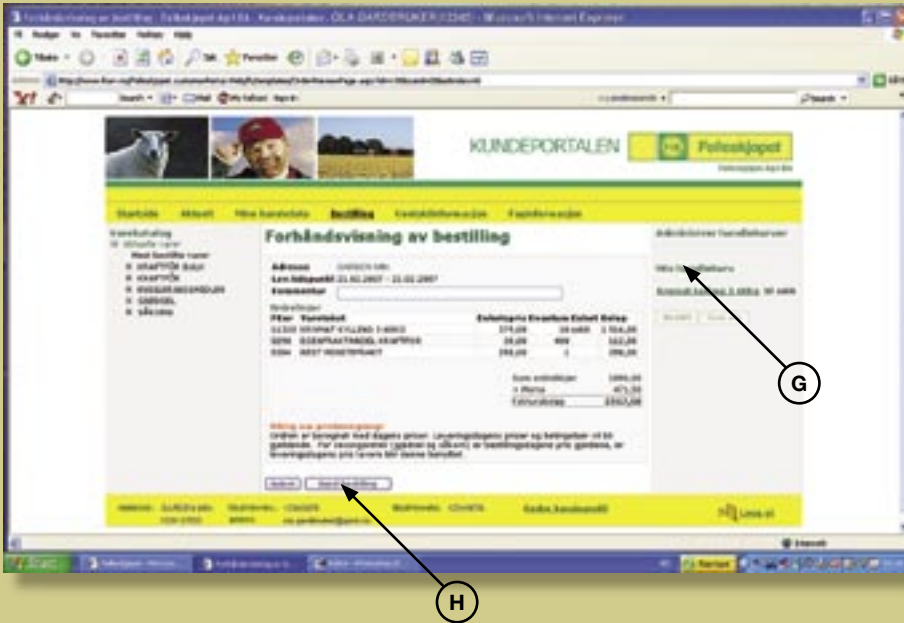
KUNDEPORTALEN

Felleskjøpet

Startside Aktuelt Mine kundedata Bestilling Kontaktinformasjon Fagniformasjon

Forhåndsvisning av bestilling

Adresse
Lev.tidspunkt 21.02.2007 - 22.02.2007
Kommentar

| Varenr | Varetekst | Enhetspris | Kvantum | Enhet | Beløp |
|---|---|---|---|---|---|
| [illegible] | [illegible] | 375,00 | | | 2 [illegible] |
| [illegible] | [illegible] | 28,00 | | | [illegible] |
| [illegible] | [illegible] | 296,00 | 1 | | 296,00 |

G

H